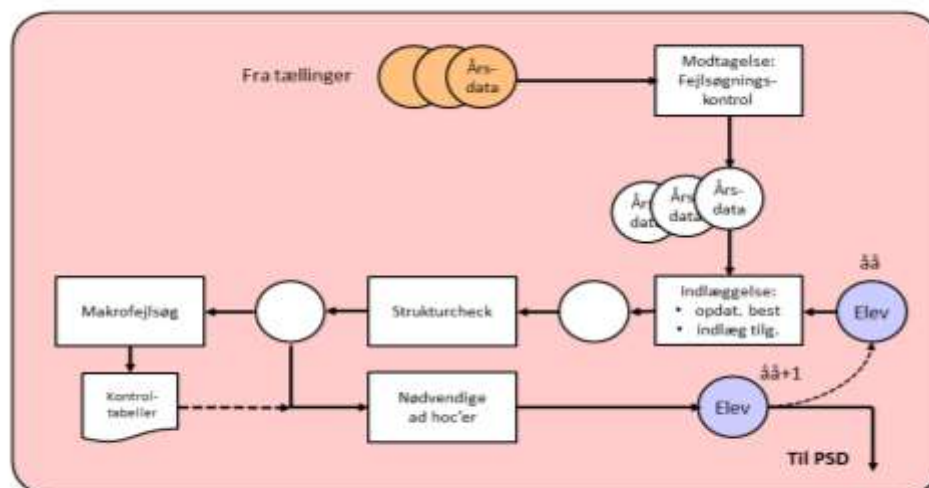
Fra tællinger

Års-data

Modtagelse: Fejlsøgnings-kontrol

Års-data

Års-data

Års-data

åå

Makrofejlsøg

Strukturcheck

Indlæggelse:
• opdat. best
• indlæg tilg.

Elev

Kontrol-tabeller

Nødvendige ad hoc'er

åå+1

Elev

Til PSD